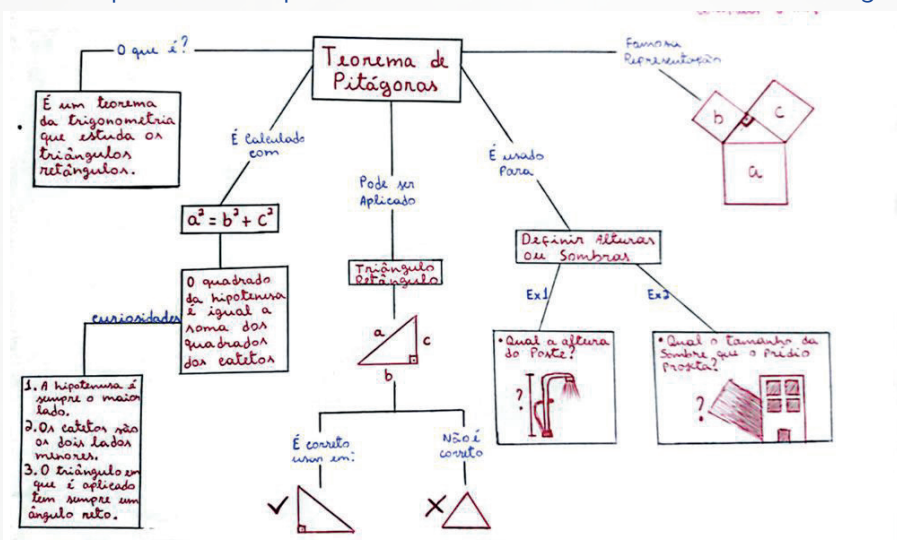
Teorema de Pitágoras

O que é?

É um teorema da trigonometria que estuda os triângulos retângulos.

Famosa Representação

b

c

a

É calculado com

$a^2 = b^2 + c^2$

O quadrado da hipotenusa é igual a soma dos quadrados dos catetos

curiosidades

1. A hipotenusa é sempre o maior lado.
2. Os catetos são os dois lados menores.
3. O triângulo em que é aplicado tem sempre um ângulo reto.

Pode ser Aplicado

Triângulo Retângulo

a

c

b

É correto usar em:

Não é correto

É usado Para

Definir Alturas ou Sombras

Ex1

Ex2

• Qual a altura do Poste?

?

• Qual o tamanho da Sombra que o Prédio Projeta?

?